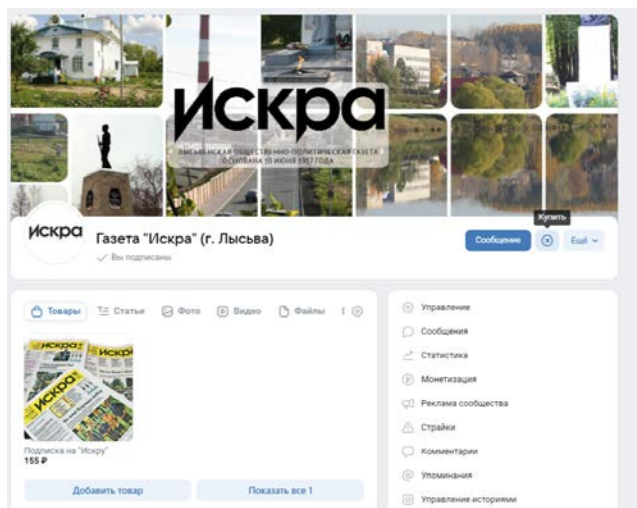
Искра

ЛЫСЬВЕНСКАЯ ОБЩЕСТВЕННО-ПОЛИТИЧЕСКАЯ ГАЗЕТА ОСНОВАНА 10 ИЮНЯ 1917 ГОДА

Искра

Газета "Искра" (г. Лысьва)

Вы подписаны

Сообщение

Купить

Ещё

Товары

Статьи

Фото

Видео

Файлы

Подписка на "Искру"

155 ₽

Добавить товар

Показать все 1

Управление

Сообщения

Статистика

Монетизация

Реклама сообщества

Страйки

Комментарии

Упоминания

Управление историями